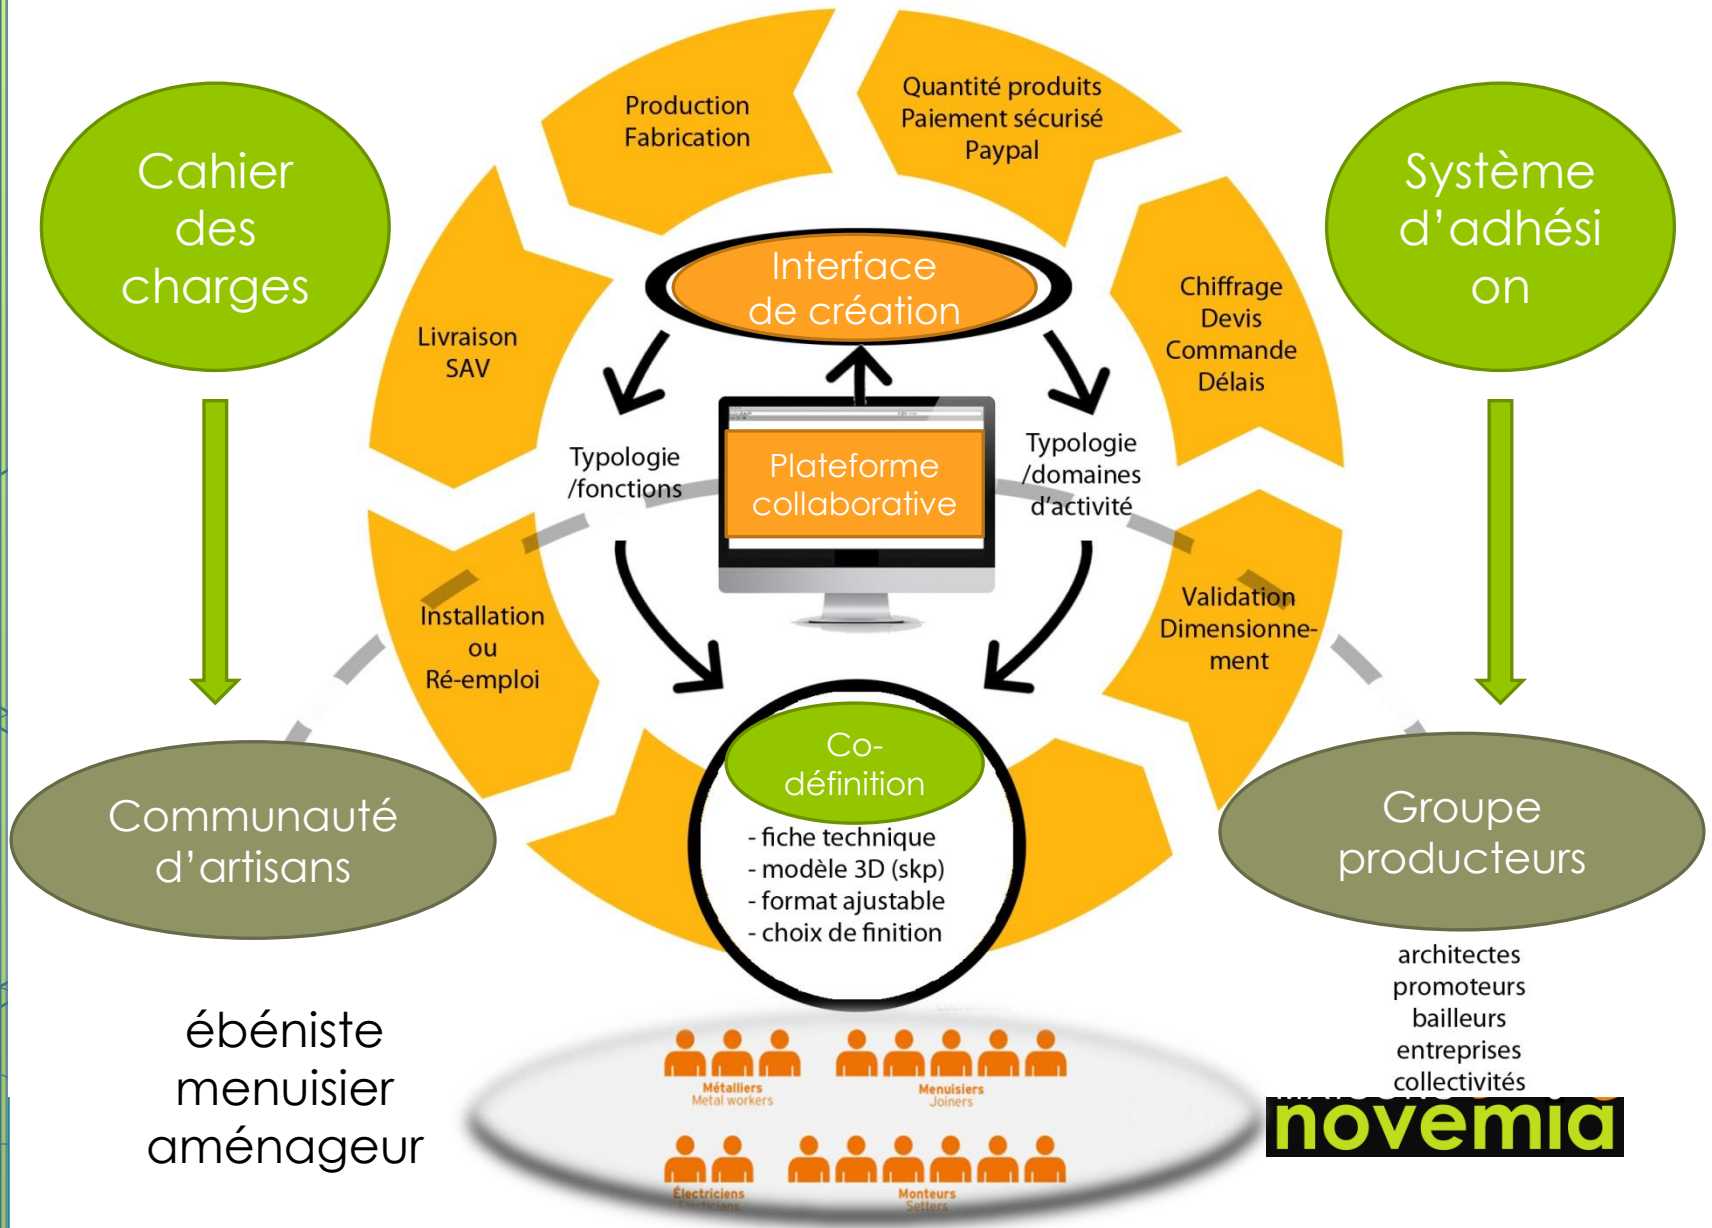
Cahier des charges

Production
Fabrication

Quantité produits
Paiement sécurisé
Paypal

Système d'adhési on

Interface de création

Livraison
SAV

Chiffrage
Devis
Commande
Délais

Typologie /fonctions

Plateforme collaborative

Typologie /domaines d'activité

Installation
ou
Ré-emploi

Validation
Dimensionnement

Co-définition
- fiche technique
- modèle 3D (skp)
- format ajustable
- choix de finition

Communauté d'artisans

Groupe producteurs

architectes
promoteurs
bailleurs
entreprises
collectivités

ébéniste
menuisier
aménageur

Métalliers
Metal workers

Menuisiers
Joiners

Électriciens
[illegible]

Monteurs
Setters

novemia